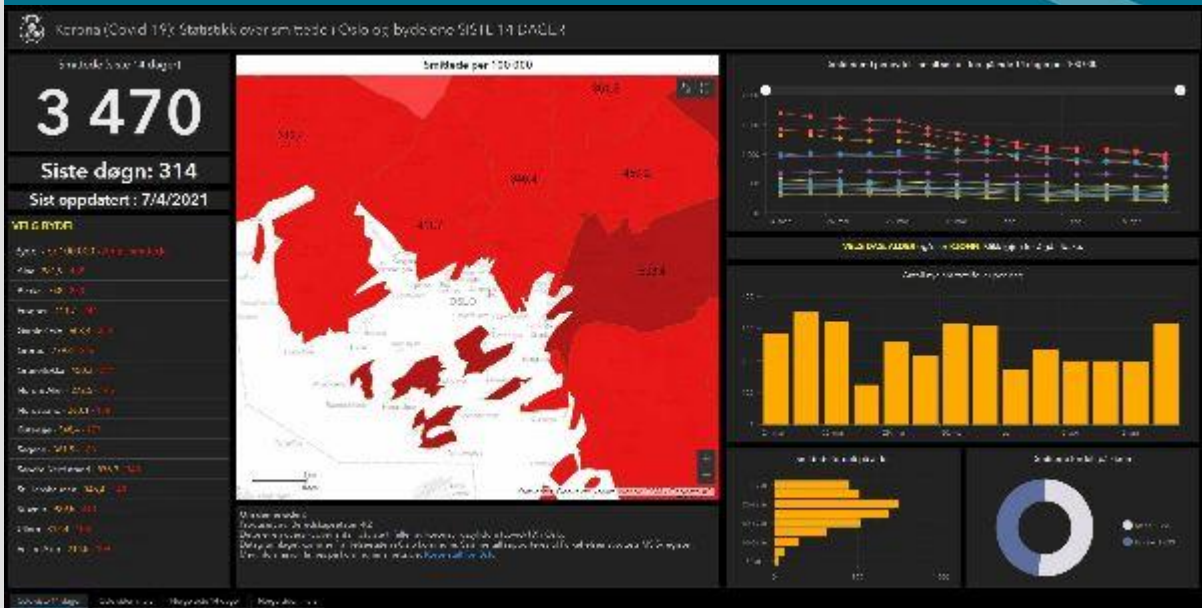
Korona (Covid 19): Statistikk over smittede i Oslo og bydelene SISTE 14 DAGER

Smittede siste 14 dager

3 470

Siste døgn: 314

Sist oppdatert : 7/4/2021

VELG BYDEL

Smittede per 100 000

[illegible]

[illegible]

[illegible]

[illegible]

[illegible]

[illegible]

OSLO

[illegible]

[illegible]